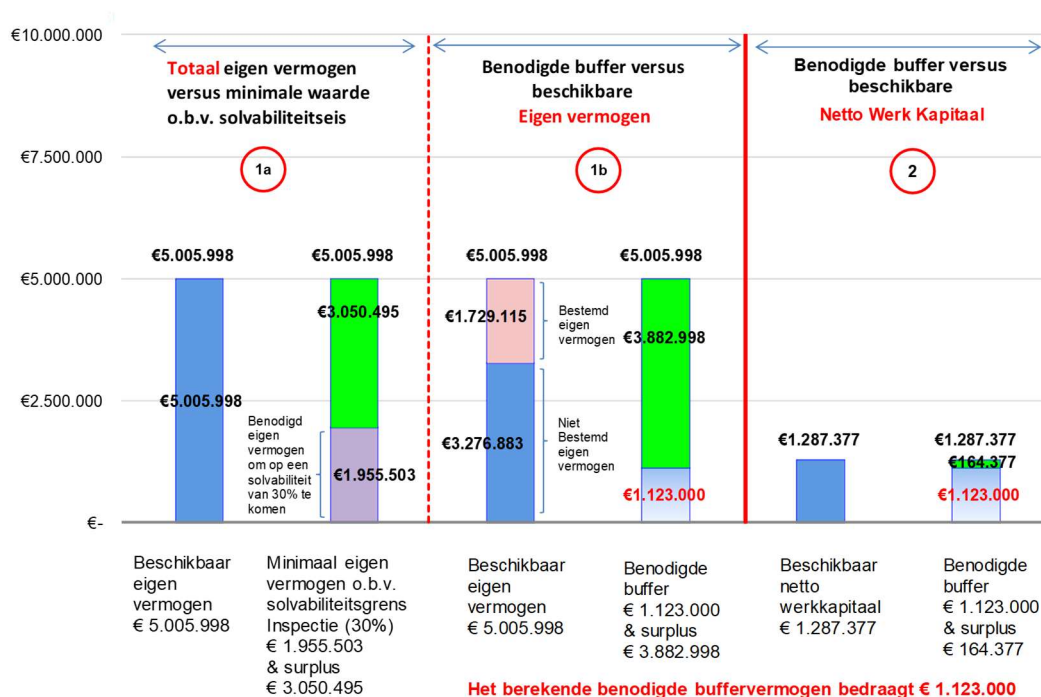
€10.000.000

€7.500.000

€5.000.000

€2.500.000

€-

Totaal eigen vermogen versus minimale waarde o.b.v. solvabiliteitseis

1a

€5.005.998

€5.005.998

€5.005.998

€3.050.495

Benodigd eigen vermogen om op een solvabiliteit van 30% te komen

€1.955.503

Benodigde buffer versus beschikbare Eigen vermogen

1b

€5.005.998

€5.005.998

€1.729.115

Bestemd eigen vermogen

€3.882.998

€3.276.883

Niet Bestemd eigen vermogen

€1.123.000

Benodigde buffer versus beschikbare Netto Werk Kapitaal

2

€1.287.377

€1.287.377

€164.377

€1.123.000

Beschikbaar eigen vermogen € 5.005.998

Minimaal eigen vermogen o.b.v. solvabiliteitsgrens Inspectie (30%) € 1.955.503 & surplus € 3.050.495

Beschikbaar eigen vermogen € 5.005.998

Benodigde buffer € 1.123.000 & surplus € 3.882.998

Beschikbaar netto werkkapitaal € 1.287.377

Benodigde buffer € 1.123.000 & surplus € 164.377

Het berekende benodigde buffervermogen bedraagt € 1.123.000